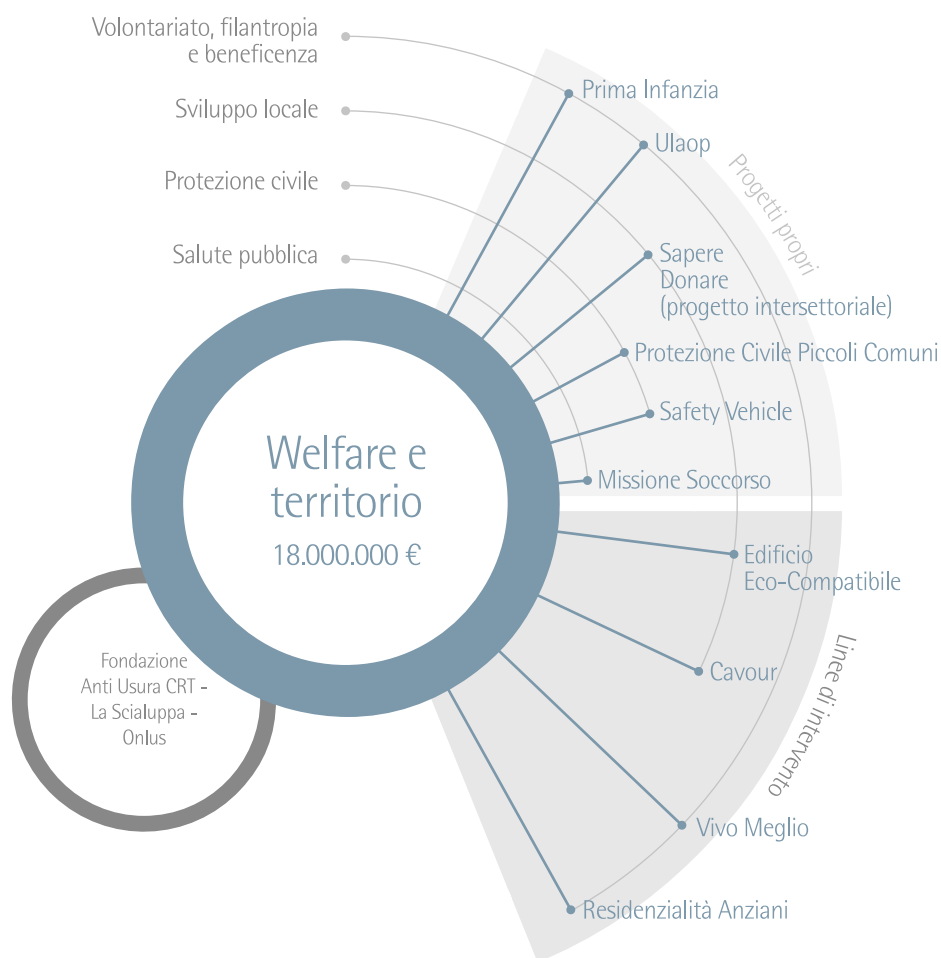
Volontariato, filantropia e beneficenza

Sviluppo locale

Protezione civile

Salute pubblica

Prima Infanzia

Ulaop

Progetti propri

Sapere Donare (progetto intersettoriale)

Protezione Civile Piccoli Comuni

Safety Vehicle

Missione Soccorso

Welfare e territorio

18.000.000 €

Edificio Eco-Compatibile

Cavour

Linee di intervento

Vivo Meglio

Residenzialità Anziani

Fondazione Anti Usura CRT - La Scialuppa - Onlus